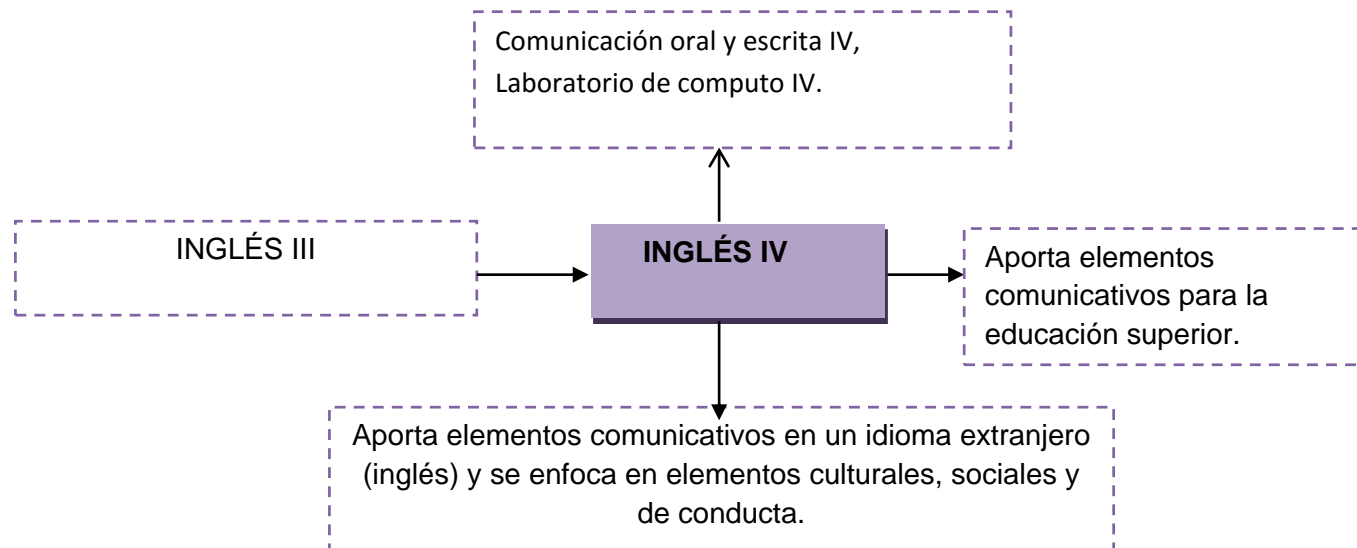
Comunicación oral y escrita IV,
Laboratorio de computo IV.

INGLÉS III

INGLÉS IV

Aporta elementos comunicativos para la educación superior.

Aporta elementos comunicativos en un idioma extranjero (inglés) y se enfoca en elementos culturales, sociales y de conducta.